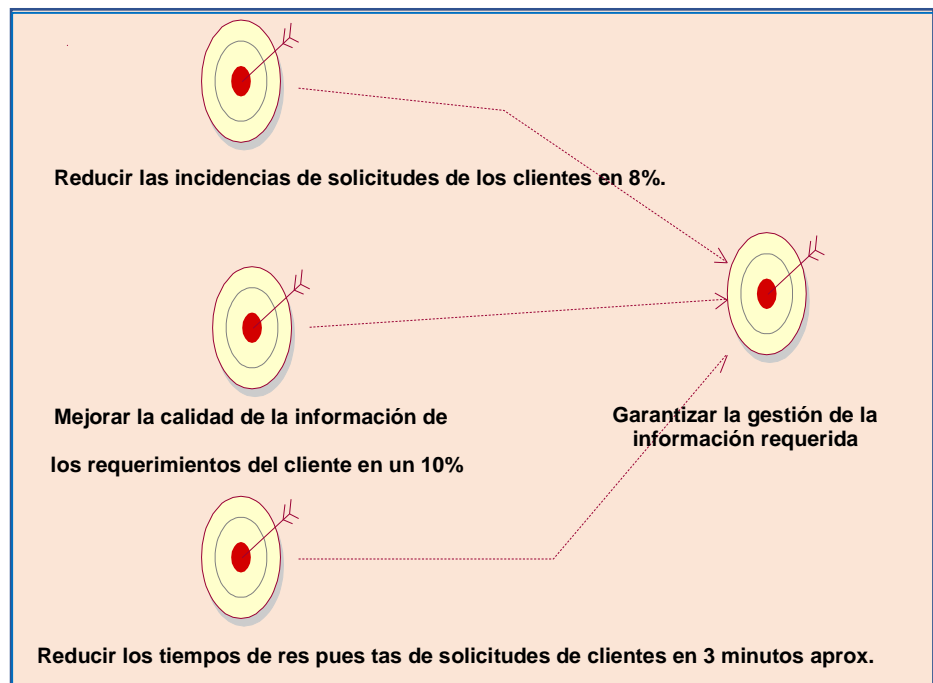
Reducir las incidencias de solicitudes de los clientes en 8%.

Mejorar la calidad de la información de

los requerimientos del cliente en un 10%

Garantizar la gestión de la información requerida

Reducir los tiempos de res pues tas de solicitudes de clientes en 3 minutos aprox.